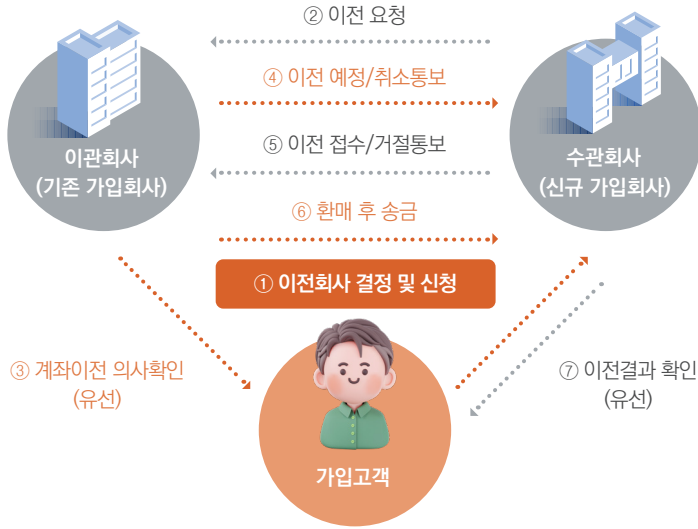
② 이전 요청

④ 이전 예정/취소통보

⑤ 이전 접수/거절통보

⑥ 환매 후 송금

이관회사
(기존 가입회사)

수관회사
(신규 가입회사)

① 이전회사 결정 및 신청

③ 계좌이전 의사확인
(유선)

⑦ 이전결과 확인
(유선)

가입고객